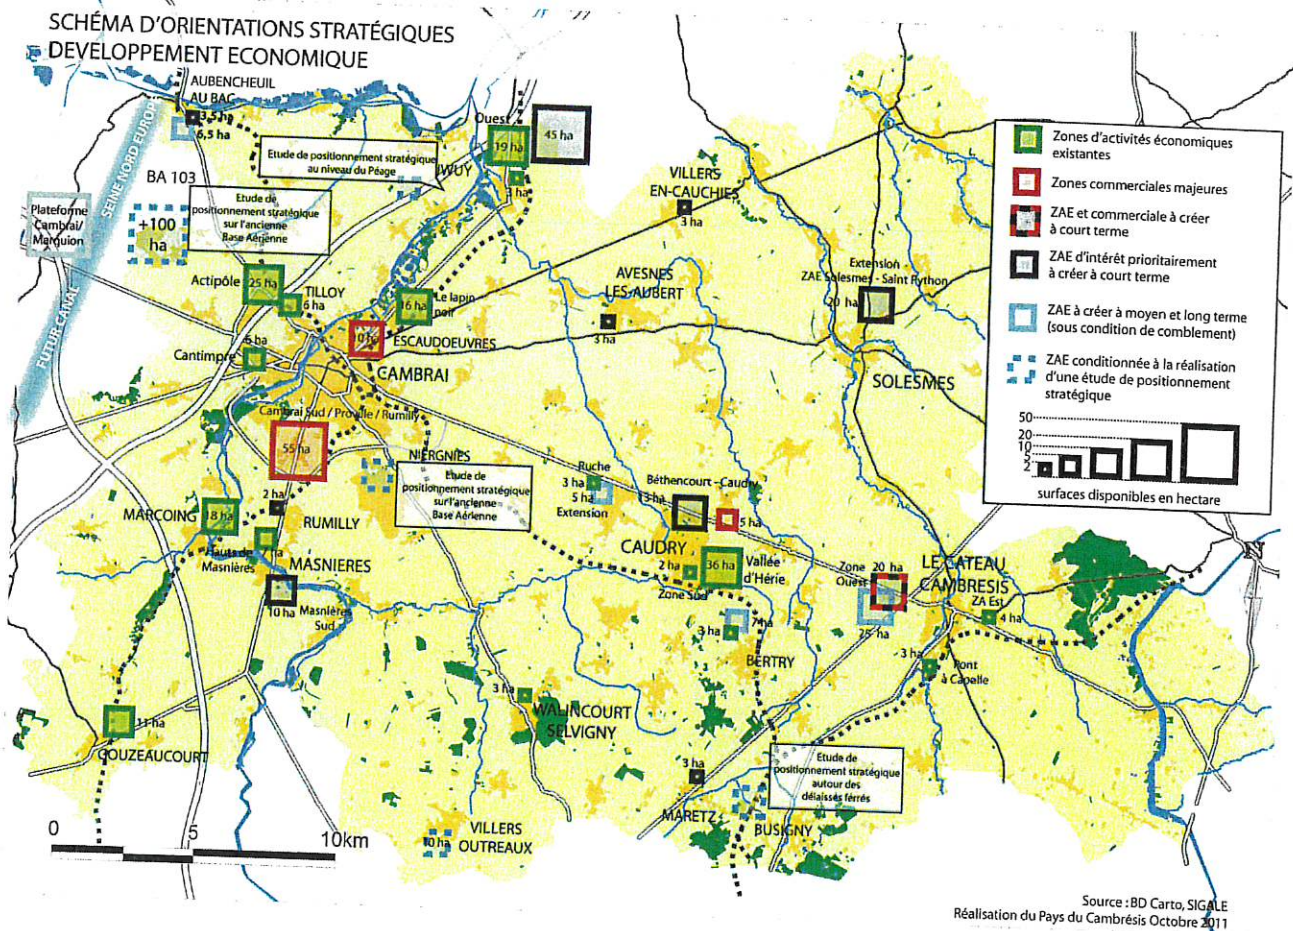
SCHÉMA D'ORIENTATIONS STRATÉGIQUES
DEVELOPPEMENT ECONOMIQUE

AUBENCHEUIL AU BAC
3,5 ha
6,5 ha
Etude de positionnement stratégique au niveau du Péage
Ouest
19 ha
45 ha
IWUY
3 ha
BA 103
SEINE NORD EUROPE
Plateforme Cambrai/ Marquion
FUTUR CANAL
+100 ha
Etude de positionnement stratégique sur l'ancienne Base Aérienne
VILLERS EN-CAUCHIES
3 ha
Actipôle
25 ha
TILLOY
6 ha
16 ha
Le lapin noir
AVESNES LES-AUBERT
3 ha
10 ha
ESCAUDOEUVRES
Extension ZAE Solesmes - Saint Python
20 ha
Cantimpré
6 ha
CAMBRAI
SOLESMES
Cambrai Sud / Proville / Rumilly
55 ha
NIERGNIES
Etude de positionnement stratégique sur l'ancienne Base Aérienne
Ruche
3 ha
5 ha
Extension
Béthencourt - Caudry
3 ha
5 ha
2 ha
MARCOING
18 ha
RUMILLY
Hauts de Masnières
3 ha
MASNIERES
10 ha
Masnières Sud
CAUDRY
2 ha
36 ha
Vallée d'Hérie
Zone Sud
Zone Ouest
20 ha
25 ha
LE CATEAU CAMBRESIS
ZA Est
4 ha
3 ha
4 ha
BERTRY
3 ha
Pont à Capelle
3 ha
WALINCOURT SELVIGNY
11 ha
GOUZEAUCOURT
3 ha
Etude de positionnement stratégique autour des délaissés ferrés
MARETZ
BUSIGNY
VILLERS OUTREAUX
10 ha
0
5
10km

Zones d'activités économiques existantes
Zones commerciales majeures
ZAE et commerciale à créer à court terme
ZAE d'intérêt prioritairement à créer à court terme
ZAE à créer à moyen et long terme (sous condition de comblement)
ZAE conditionnée à la réalisation d'une étude de positionnement stratégique
50
20
10
5
2
surfaces disponibles en hectare

Source : BD Carto, SIGALE
Réalisation du Pays du Cambrésis Octobre 2011